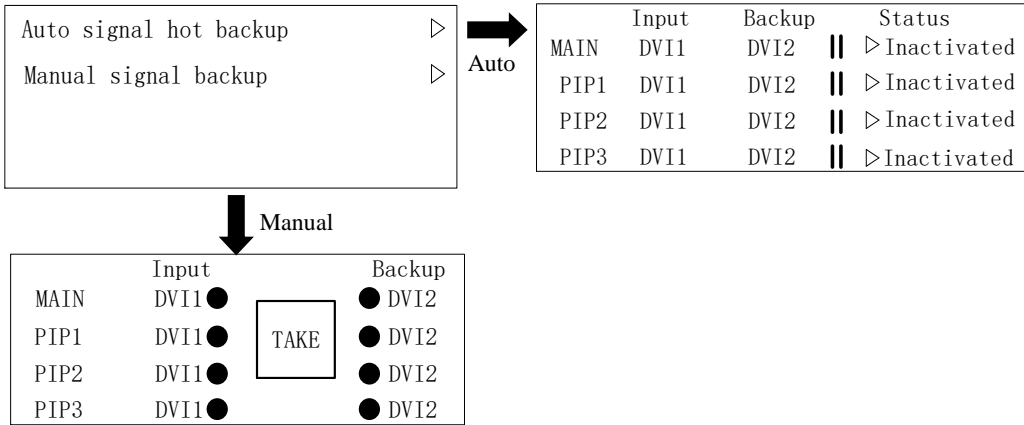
Auto signal hot backup ▷

Manual signal backup ▷

Auto

| | Input | Backup | Status |
|---|---|---|---|
| MAIN | DVI1 | DVI2 | ▷Inactivated |
| PIP1 | DVI1 | DVI2 | ▷Inactivated |
| PIP2 | DVI1 | DVI2 | ▷Inactivated |
| PIP3 | DVI1 | DVI2 | ▷Inactivated |

Manual

| | Input | | Backup |
|---|---|---|---|
| MAIN | DVI1● | | ●DVI2 |
| PIP1 | DVI1● | TAKE | ●DVI2 |
| PIP2 | DVI1● | | ●DVI2 |
| PIP3 | DVI1● | | ●DVI2 |